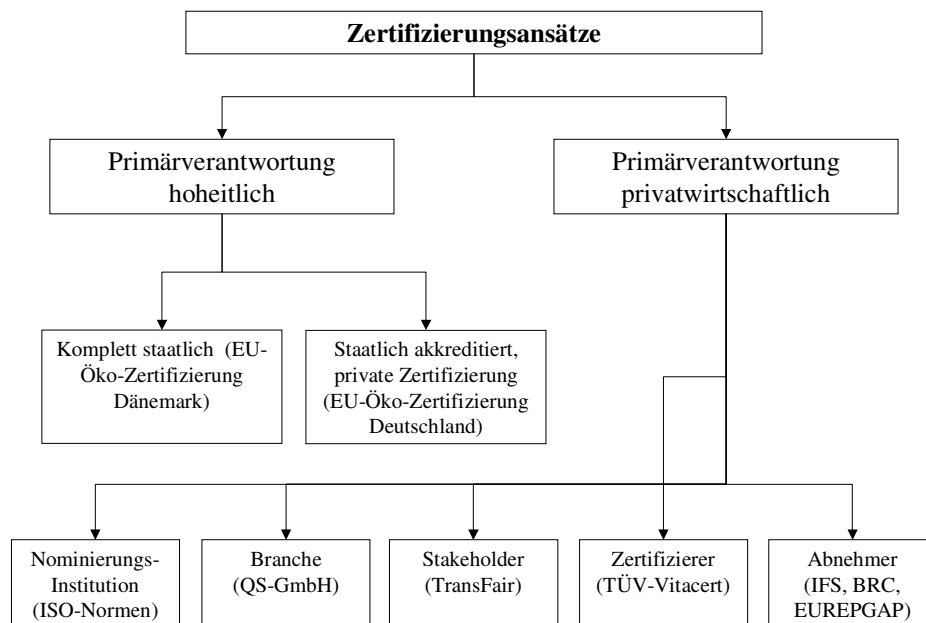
Zertifizierungsansätze

Primärverantwortung hoheitlich

Primärverantwortung privatwirtschaftlich

Komplett staatlich (EU-Öko-Zertifizierung Dänemark)

Staatlich akkreditiert, private Zertifizierung (EU-Öko-Zertifizierung Deutschland)

Nominierungs-Institution (ISO-Normen)

Branche (QS-GmbH)

Stakeholder (TransFair)

Zertifizierer (TÜV-Vitacert)

Abnehmer (IFS, BRC, EUREPGAP)